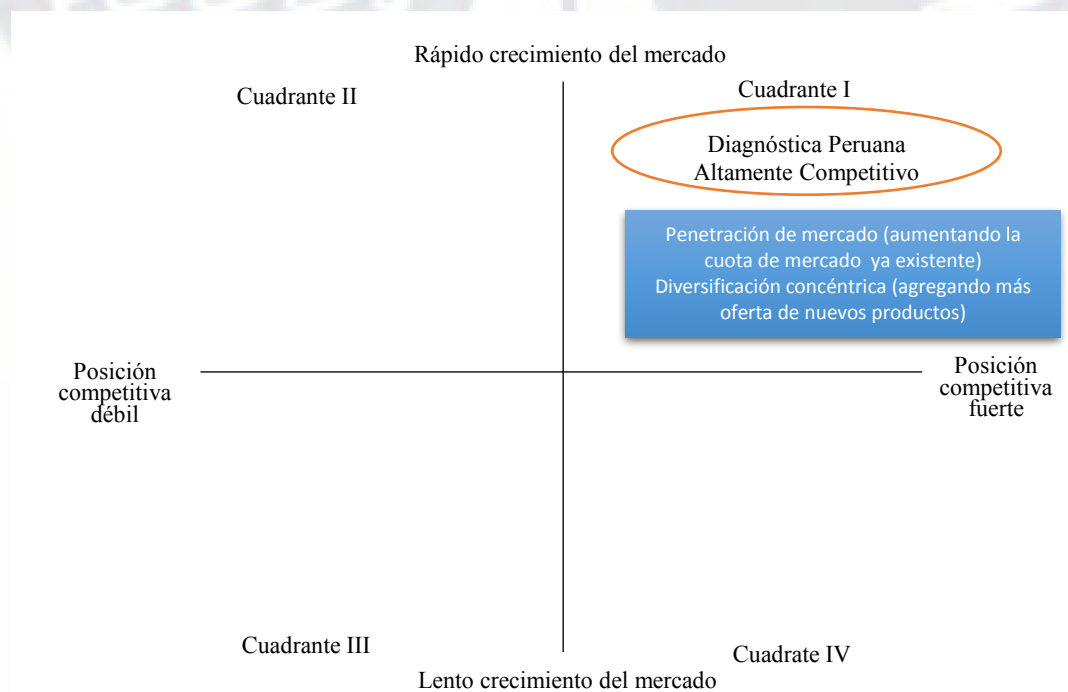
Rápido crecimiento del mercado

Cuadrante II

Cuadrante I

Diagnóstica Peruana
Altamente Competitivo

Penetración de mercado (aumentando la cuota de mercado ya existente)
Diversificación concéntrica (agregando más oferta de nuevos productos)

Posición competitiva débil

Posición competitiva fuerte

Cuadrante III

Cuadrate IV

Lento crecimiento del mercado